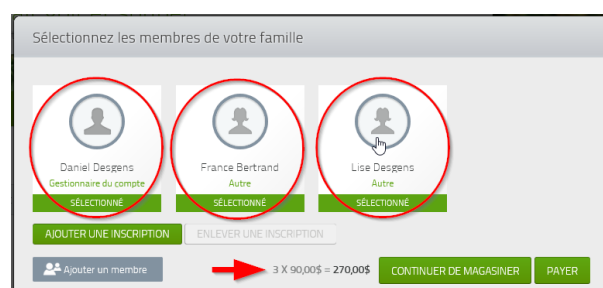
Sélectionnez les membres de votre famille

Daniel Desgens
Gestionnaire du compte
SÉLECTIONNÉ

France Bertrand
Autre
SÉLECTIONNÉ

Lise Desgens
Autre
SÉLECTIONNÉ

AJOUTER UNE INSCRIPTION
ENLEVER UNE INSCRIPTION

Ajouter un membre

3 X 90,00$ = 270,00$

CONTINUER DE MAGASINER
PAYER